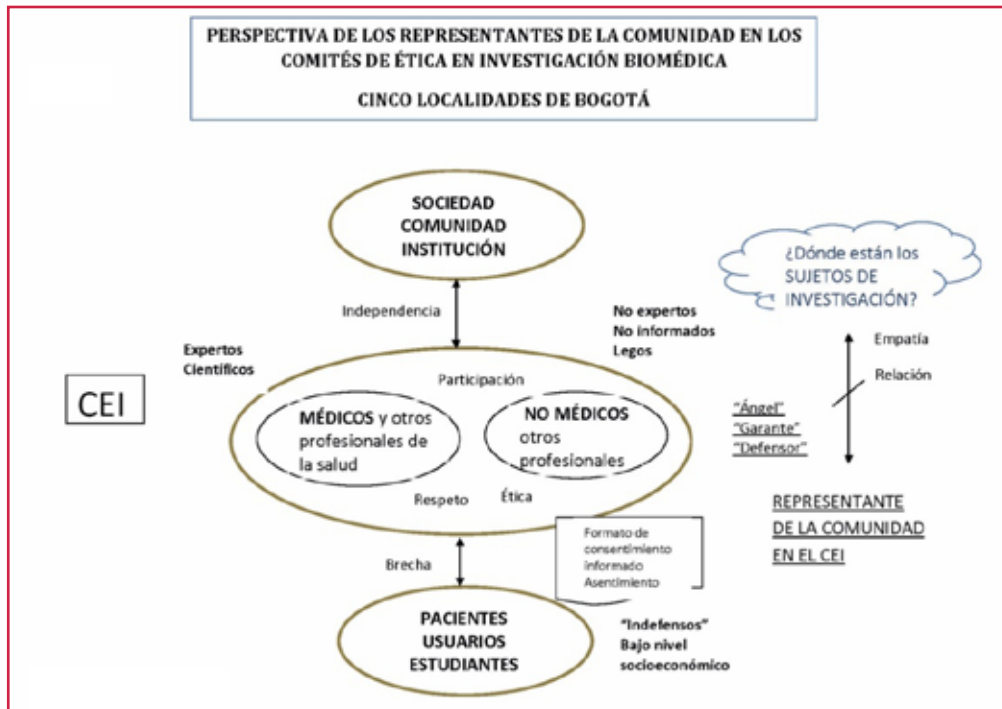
PERSPECTIVA DE LOS REPRESENTANTES DE LA COMUNIDAD EN LOS COMITÉS DE ÉTICA EN INVESTIGACIÓN BIOMÉDICA

CINCO LOCALIDADES DE BOGOTÁ

SOCIEDAD
COMUNIDAD
INSTITUCIÓN

¿Dónde están los SUJETOS DE INVESTIGACIÓN?

Independencia

No expertos
No informados
Legos

Expertos
Científicos

Empatía

Relación

CEI

Participación

MÉDICOS y otros profesionales de la salud

NO MÉDICOS
otros profesionales

"Ángel"
"Garante"
"Defensor"

Respeto

Ética

REPRESENTANTE DE LA COMUNIDAD EN EL CEI

Formato de consentimiento informado
Asentimiento

Brecha

PACIENTES
USUARIOS
ESTUDIANTES

"Indefensos"
Bajo nivel socioeconómico